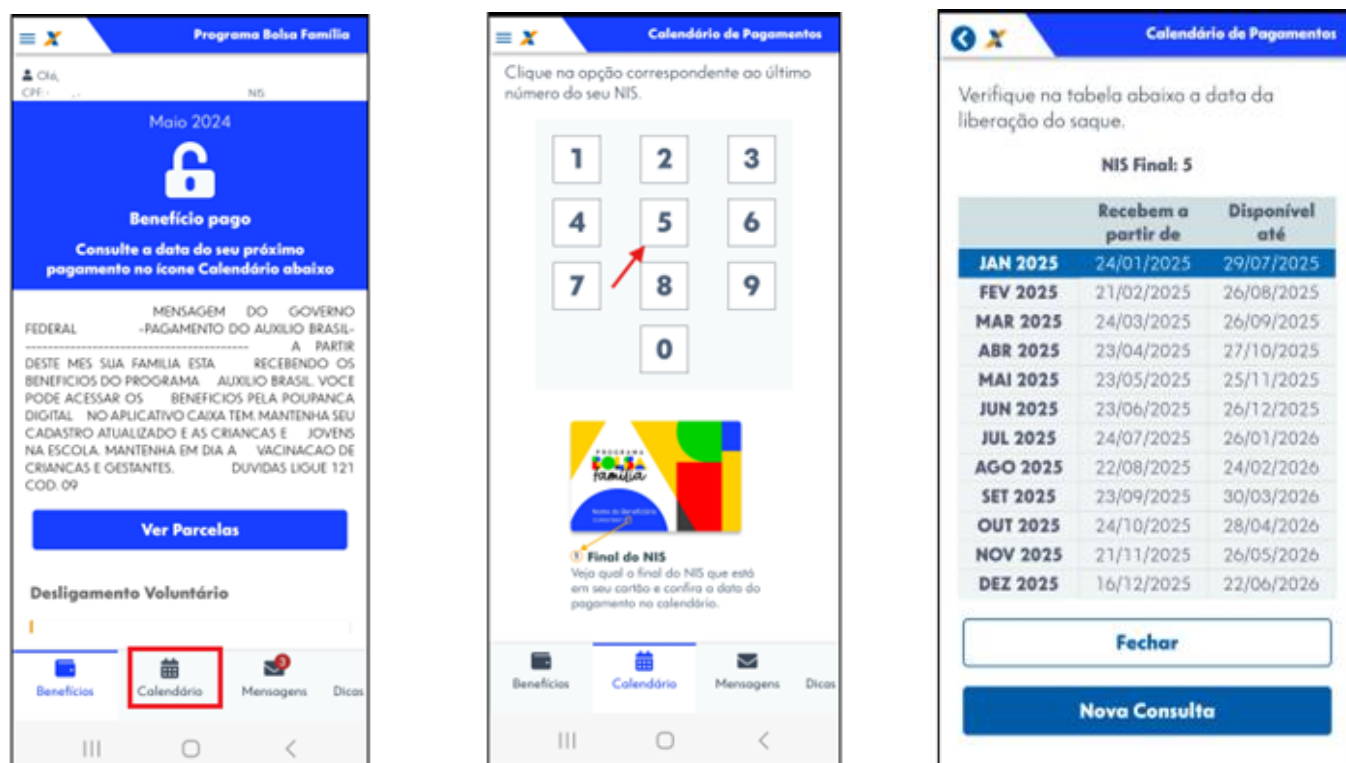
Programa Bolsa Família

Olá,
CPF: NIS:

Maio 2024

Benefício pago

Consulte a data do seu próximo pagamento no ícone Calendário abaixo

MENSAGEM DO GOVERNO FEDERAL -PAGAMENTO DO AUXILIO BRASIL- ------------------------------------------------ A PARTIR DESTE MES SUA FAMILIA ESTA RECEBENDO OS BENEFICIOS DO PROGRAMA AUXILIO BRASIL. VOCE PODE ACESSAR OS BENEFICIOS PELA POUPANCA DIGITAL NO APLICATIVO CAIXA TEM. MANTENHA SEU CADASTRO ATUALIZADO E AS CRIANCAS E JOVENS NA ESCOLA. MANTENHA EM DIA A VACINACAO DE CRIANCAS E GESTANTES. DUVIDAS LIGUE 121 COD. 09

Ver Parcelas

Desligamento Voluntário

Benefícios Calendário Mensagens Dicas

Calendário de Pagamentos

Clique na opção correspondente ao último número do seu NIS.

1 2 3
4 5 6
7 8 9
0

Programa Bolsa Família

Final do NIS
Veja qual o final do NIS que está em seu cartão e confira a data do pagamento no calendário.

Benefícios Calendário Mensagens Dicas

Calendário de Pagamentos

Verifique na tabela abaixo a data da liberação do saque.

NIS Final: 5

| | Recebem a partir de | Disponível até |
|---|---|---|
| JAN 2025 | 24/01/2025 | 29/07/2025 |
| FEV 2025 | 21/02/2025 | 26/08/2025 |
| MAR 2025 | 24/03/2025 | 26/09/2025 |
| ABR 2025 | 23/04/2025 | 27/10/2025 |
| MAI 2025 | 23/05/2025 | 25/11/2025 |
| JUN 2025 | 23/06/2025 | 26/12/2025 |
| JUL 2025 | 24/07/2025 | 26/01/2026 |
| AGO 2025 | 22/08/2025 | 24/02/2026 |
| SET 2025 | 23/09/2025 | 30/03/2026 |
| OUT 2025 | 24/10/2025 | 28/04/2026 |
| NOV 2025 | 21/11/2025 | 26/05/2026 |
| DEZ 2025 | 16/12/2025 | 22/06/2026 |

Fechar

Nova Consulta